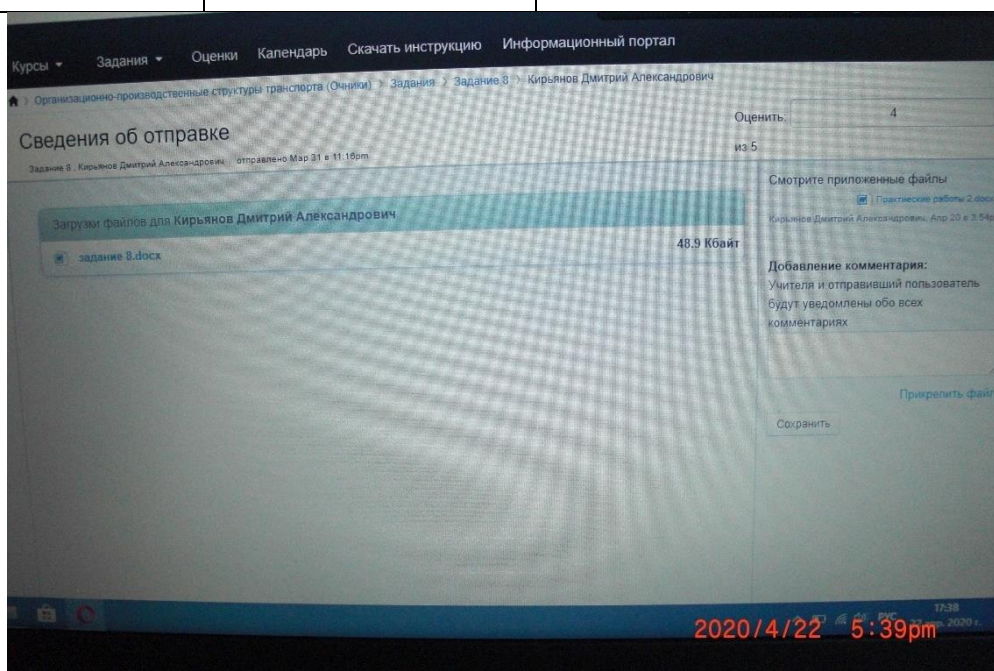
Курсы ▾ Задания ▾ Оценки Календарь Скачать инструкцию Информационный портал

Организационно-производственные структуры транспорта (Очники) > Задания > Задание 8 > Кирьянов Дмитрий Александрович

Сведения об отправке

Задание 8 . Кирьянов Дмитрий Александрович отправлено Мар 31 в 11:16pm

Оценить: 4

из 5

Загрузки файлов для Кирьянов Дмитрий Александрович

задание 8.docx

48.9 Кбайт

Смотрите приложенные файлы

Практические работы 2.doc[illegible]

Кирьянов Дмитрий Александрович, Апр 20 в 3:54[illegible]

Добавление комментария:

Учителя и отправивший пользователь будут уведомлены обо всех комментариях

Прикрепить фай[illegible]

Сохранить

РУС

17:38

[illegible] 2020 г.

2020/4/22 5:39pm